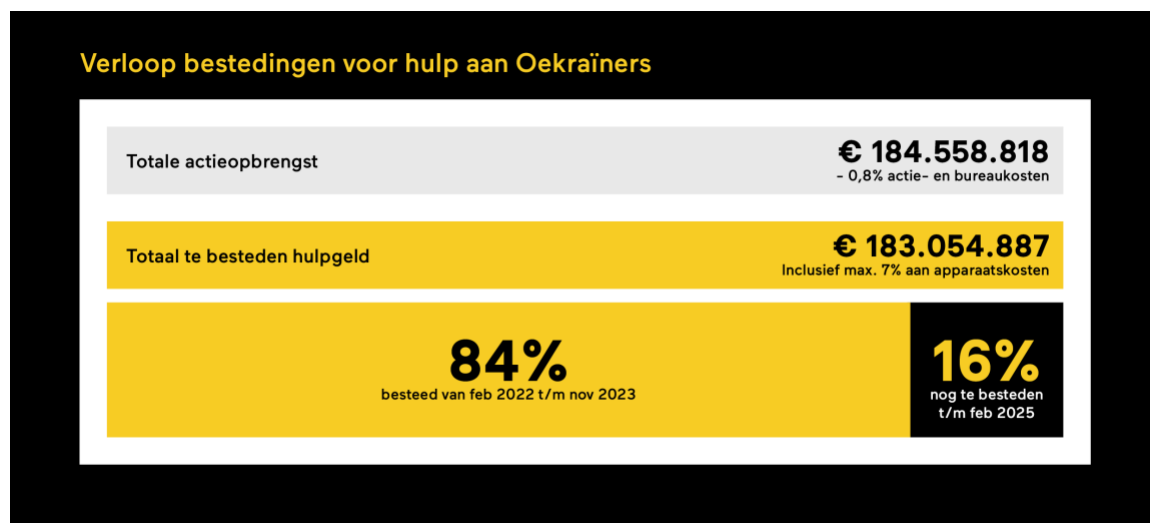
Verloop bestedingen voor hulp aan Oekraïners

Totale actieopbrengst

€ 184.558.818
- 0,8% actie- en bureaukosten

Totaal te besteden hulpgeld

€ 183.054.887
Inclusief max. 7% aan apparaatskosten

84%
besteed van feb 2022 t/m nov 2023

16%
nog te besteden t/m feb 2025